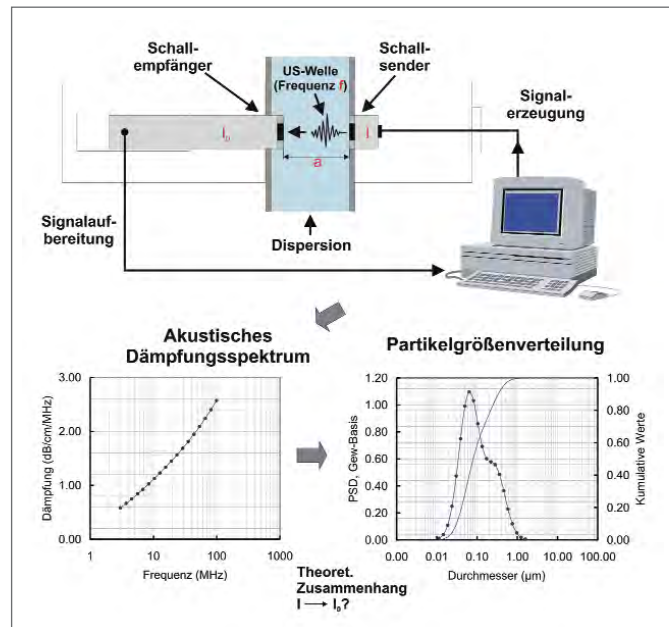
Schallempfänger

US-Welle (Frequenz $f$)

Schallsender

Signalerzeugung

$I_0$

$I$

$a$

Signalaufbereitung

Dispersion

Akustisches Dämpfungsspektrum

Dämpfung (dB/cm/MHz)

3.00
2.00
1.00
0.00

1
10
100
1000

Frequenz (MHz)

Partikelgrößenverteilung

PSD, Gew-Basis

1.20
1.00
0.80
0.60
0.40
0.20
0.00

0.00
0.01
0.10
1.00
10.00
100.00

Durchmesser (µm)

Kumulative Werte

1.00
0.80
0.60
0.40
0.20
0.00

Theoret. Zusammenhang
$I \longrightarrow I_0$?